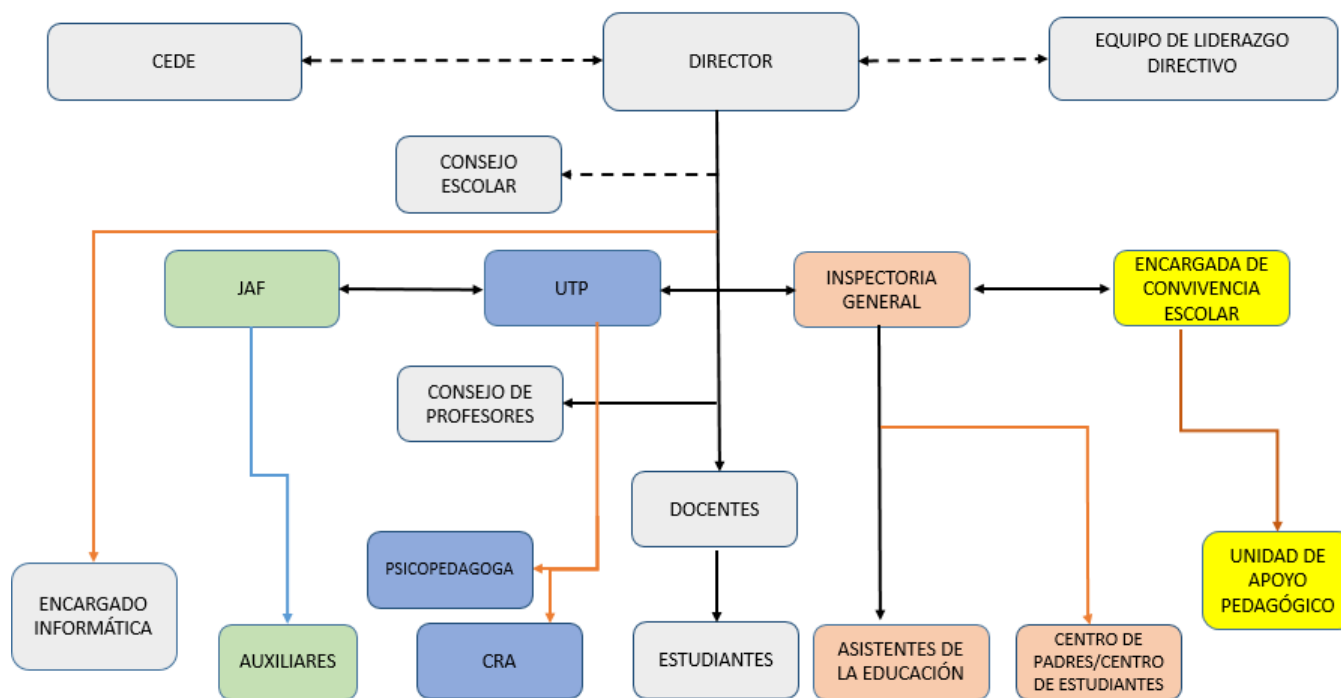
CEDE

DIRECTOR

EQUIPO DE LIDERAZGO DIRECTIVO

CONSEJO ESCOLAR

JAF

UTP

INSPECTORIA GENERAL

ENCARGADA DE CONVIVENCIA ESCOLAR

CONSEJO DE PROFESORES

DOCENTES

PSICOPEDAGOGA

UNIDAD DE APOYO PEDAGÓGICO

ENCARGADO INFORMÁTICA

AUXILIARES

CRA

ESTUDIANTES

ASISTENTES DE LA EDUCACIÓN

CENTRO DE PADRES/CENTRO DE ESTUDIANTES